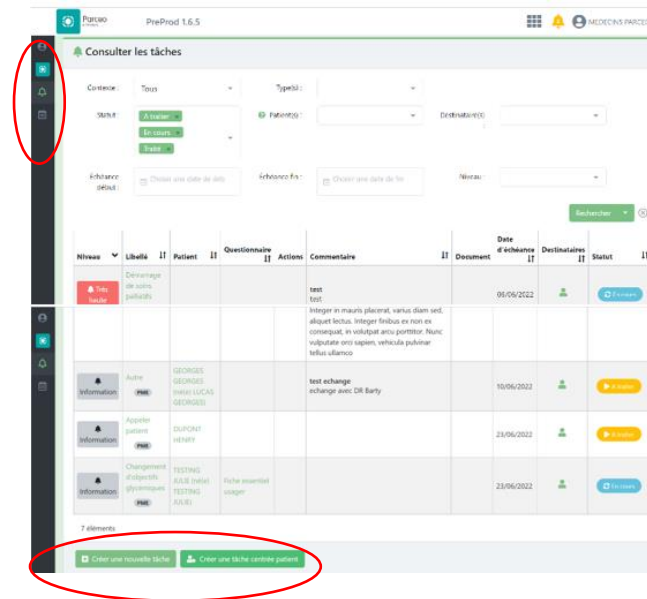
Parcoeo

PreProd 1.6.5

MEDECINS PARCE

Consulter les tâches

Contexte : Tous

Type(s) :

Statut : A traiter × En cours × Traité ×

Patient(s) :

Destinataire(s) :

Échéance début : Choisir une date de déb

Échéance fin : Choisir une date de fin

Niveau :

Rechercher

| Niveau | Libellé | Patient | Questionnaire | Actions | Commentaire | Document | Date d'échéance | Destinataires | Statut |
|---|---|---|---|---|---|---|---|---|---|
| Très haute | Démarrage de soins palliatifs | | | | test test | | 06/06/2022 | | Terminée |
| | | | | | Integer in mauris placerat, varius diam sed, aliquet lectus. Integer finibus ex non ex consequat, in volutpat arcu porttitor. Nunc vulputate orci sapien, vehicula pulvinar tellus ullamco | | | | |
| Information | Autre PME | GEORGES GEORGES (née) LUCAS GEORGES | | | test echange echange avec DR Barty | | 10/06/2022 | | A traiter |
| Information | Appeler patient PME | DUPONT HENRY | | | | | 23/06/2022 | | A traiter |
| Information | Changement d'objectifs glycémiques PME | TESTING JULIE (née) TESTING JULIE | Fiche essentiel usager | | | | 23/06/2022 | | En cours |

7 éléments

Créer une nouvelle tâche

Créer une tâche centrée patient